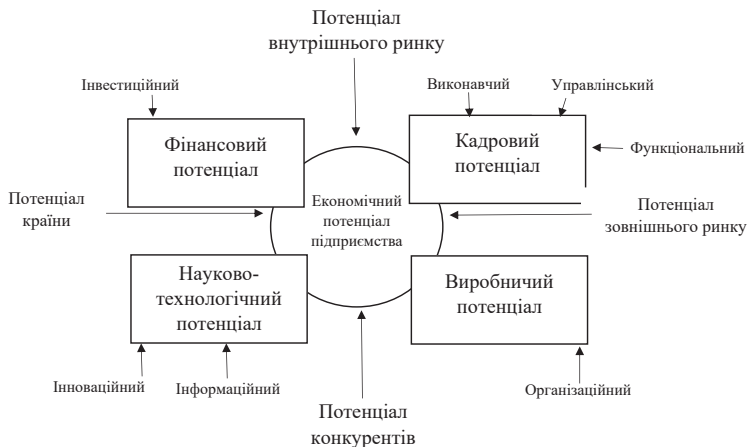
Потенціал внутрішнього ринку

Інвестиційний

Фінансовий потенціал

Виконавчий

Управлінський

Кадровий потенціал

Функціональний

Потенціал країни

Економічний потенціал підприємства

Потенціал зовнішнього ринку

Науково-технологічний потенціал

Виробничий потенціал

Інноваційний

Інформаційний

Організаційний

Потенціал конкурентів